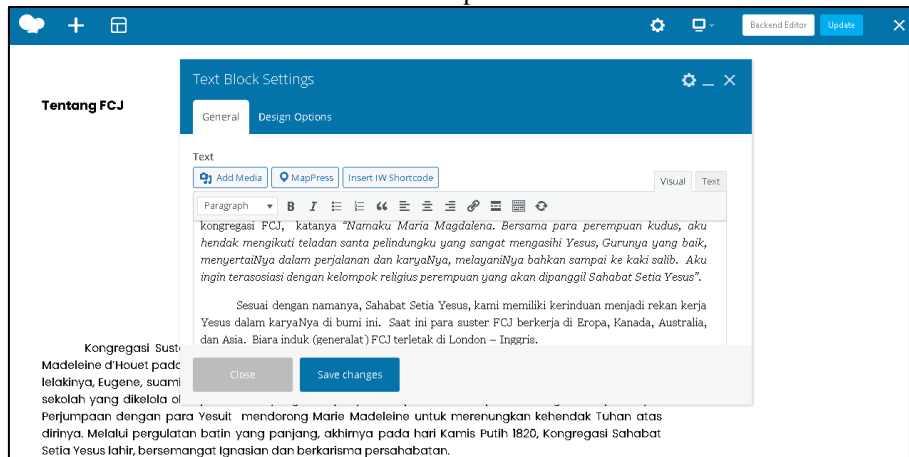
Backend Editor
Update

Tentang FCJ

Text Block Settings

General
Design Options

Text
Add Media
MapPress
Insert IW Shortcode
Visual
Text
Paragraph

kongregasi FCJ, katanya "Namaku Maria Magdalena. Bersama para perempuan kudus, aku hendak mengikuti teladan santa pelindungku yang sangat mengasihi Yesus, Gurunya yang baik, menyertaiNya dalam perjalanan dan karyaNya, melayaniNya bahkan sampai ke kaki salib. Aku ingin terasosiasi dengan kelompok religius perempuan yang akan dipanggil Sahabat Setia Yesus".

Sesuai dengan namanya, Sahabat Setia Yesus, kami memiliki kerinduan menjadi rekan kerja Yesus dalam karyaNya di bumi ini. Saat ini para suster FCJ berkerja di Eropa, Kanada, Australia, dan Asia. Biara induk (generalat) FCJ terletak di London – Inggris.

Close
Save changes

Kongregasi Sust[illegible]
Madeleine d'Houet pad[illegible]
lelakinya, Eugene, suami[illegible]
sekolah yang dikelola ol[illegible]
Perjumpaan dengan para Yesuit mendorong Marie Madeleine untuk merenungkan kehendak Tuhan atas dirinya. Melalui pergulatan batin yang panjang, akhirnya pada hari Kamis Putih 1820, Kongregasi Sahabat Setia Yesus lahir, bersemangat Ignasian dan berkarisma persahabatan.